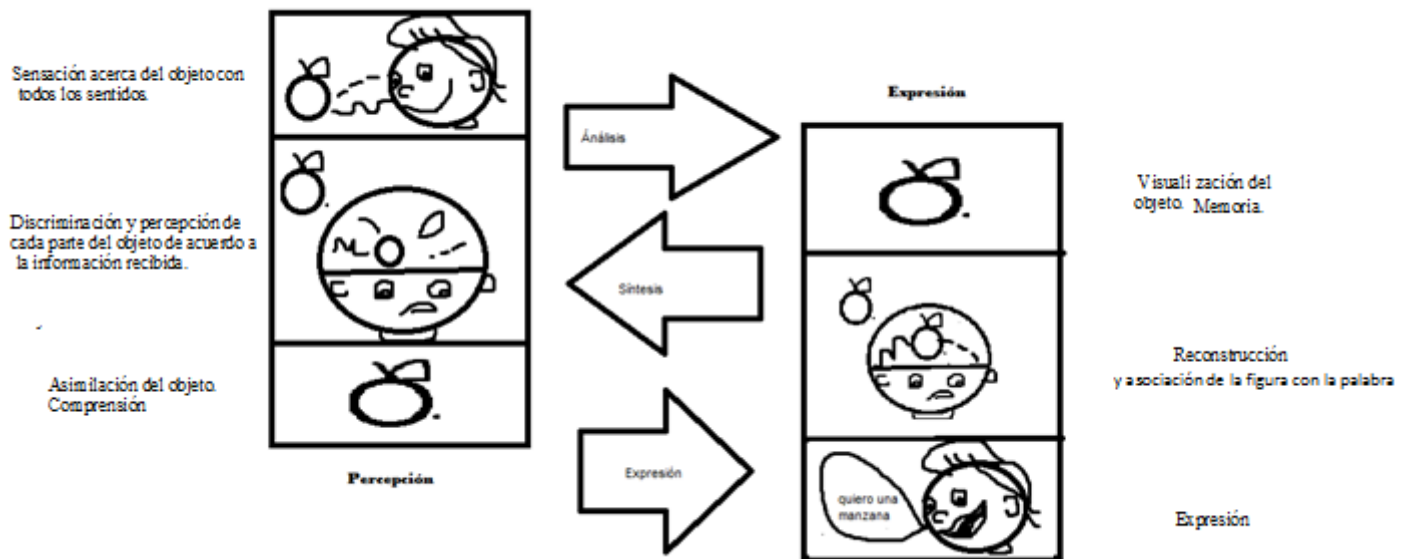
Sensación acerca del objeto con todos los sentidos.

Discriminación y percepción de cada parte del objeto de acuerdo a la información recibida.

Asimilación del objeto. Comprensión

Percepción

Análisis

Síntesis

Expresión

Expresión

Visualización del objeto. Memoria.

Reconstrucción y asociación de la figura con la palabra

quiero una manzana

Expresión